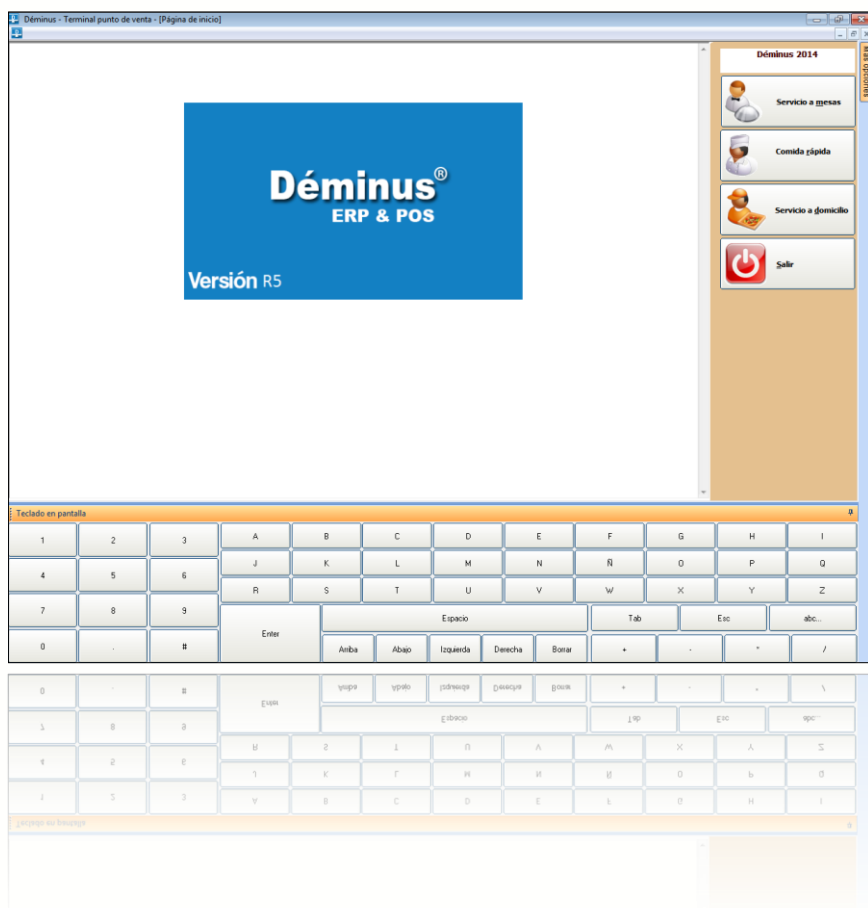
Déminus - Terminal punto de venta - [Página de inicio]

Déminus®
ERP & POS
Versión R5

Déminus 2014
Más opciones
Servicio a mesas
Comida rápida
Servicio a domicilio
Salir

Teclado en pantalla

| 1 | 2 | 3 | A | B | C | D | E | F | G | H | I |
|---|---|---|---|---|---|---|---|---|---|---|---|
| 4 | 5 | 6 | J | K | L | M | N | Ñ | O | P | Q |
| 7 | 8 | 9 | R | S | T | U | V | W | X | Y | Z |
| 0 | . | # | Enter | Espacio | | | | Tab | Esc | abc... | |
| | | | | Arriba | Abajo | Izquierda | Derecha | Borrar | + | - | * | / |